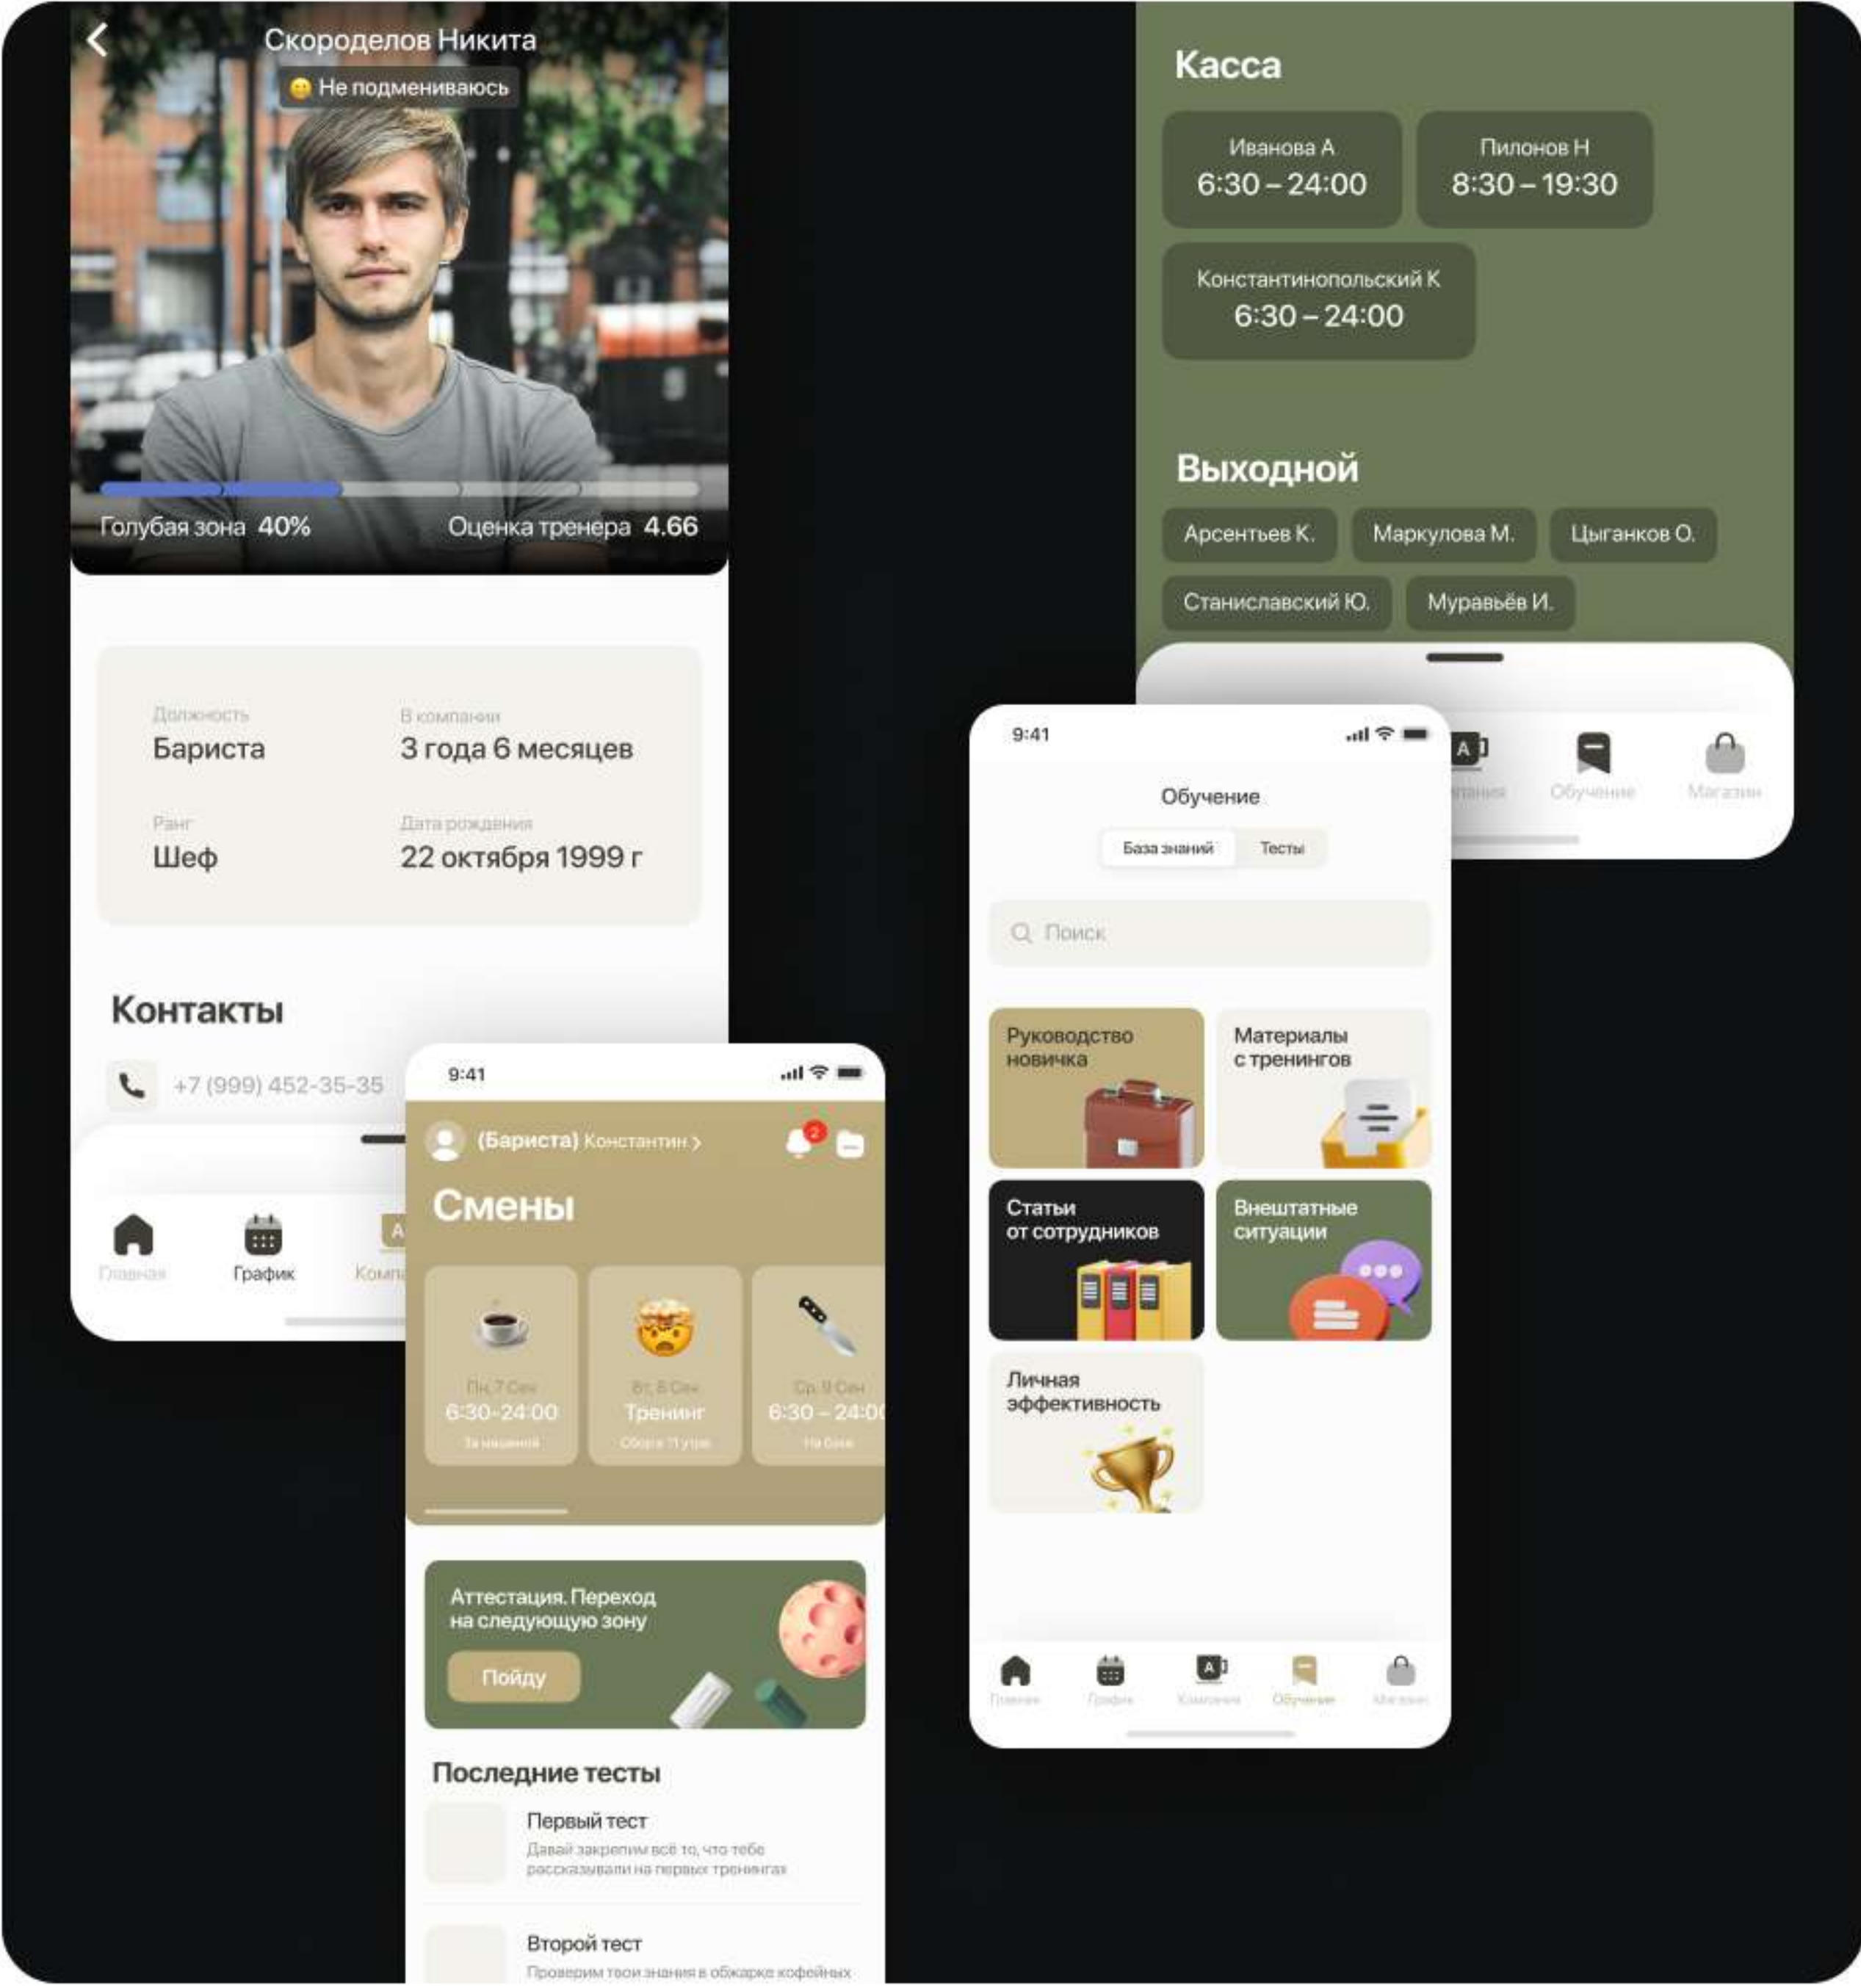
Скороделов Никита

Не подмениваюсь

Голубая зона 40%

Оценка тренера 4.66

Должность
Бариста

В компании
3 года 6 месяцев

Ранг
Шеф

Дата рождения
22 октября 1999 г

Контакты

+7 (999) 452-35-35

Главная

График

Компа

Касса

Иванова А
6:30 – 24:00

Пилонов Н
8:30 – 19:30

Константинопольский К
6:30 – 24:00

Выходной

Арсентьев К.

Маркулова М.

Цыганков О.

Станиславский Ю.

Муравьёв И.

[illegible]пания

Обучение

Магазин

9:41

(Бариста) Константин >

2

Смены

Пн, 7 Сен
6:30-24:00
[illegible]

Вт, 8 Сен
Тренинг
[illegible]

Ср, 9 Сен
6:30 – 24:0
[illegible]

Аттестация. Переход на следующую зону

Пойду

Последние тесты

Первый тест
Давай закрепим всё то, что тебе рассказывали на первых тренингах

Второй тест
Проверим твои знания в обжарке кофейных

9:41

Обучение

База знаний

Тесты

Поиск

Руководство новичка

Материалы с тренингов

Статьи от сотрудников

Внештатные ситуации

Личная эффективность

Главная

График

Компания

Обучение

Магазин